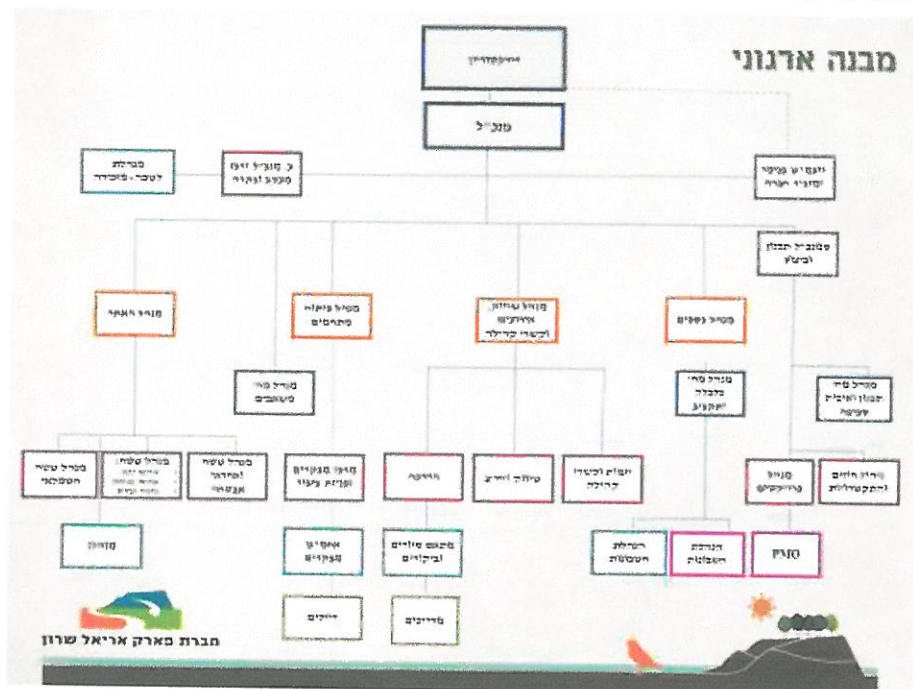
מבנה ארגוני

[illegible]

מנכ"ל

מזכירת לשכה ומנהלה

ע. מנכ"ל ומנהל פרויקט ורכש

יועמ"ש ומזכיר חברה

סמנכ"ל תכנון וביצוע

מנהל האתר

מנהל פיתוח פרויקטים

מנהל שיווק, אירועים וקשרי קהילה

מנהל כספים

מנהל פארק מטמנה

מנהל תחזוקה

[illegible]

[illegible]

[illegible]

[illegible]

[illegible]

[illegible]

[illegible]

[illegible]

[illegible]

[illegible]

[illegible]

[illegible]

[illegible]

PMO

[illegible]

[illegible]

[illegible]

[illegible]

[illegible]

חברת פארק אריאל שרון